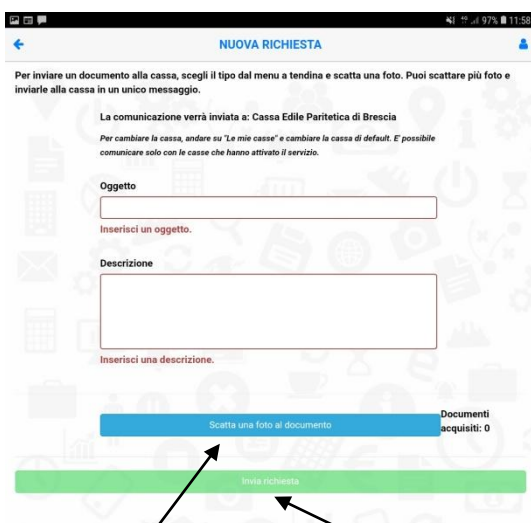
97% 11:58

NUOVA RICHIESTA

Per inviare un documento alla cassa, scegli il tipo dal menu a tendina e scatta una foto. Puoi scattare più foto e inviarle alla cassa in un unico messaggio.

La comunicazione verrà inviata a: Cassa Edile Paritetica di Brescia

Per cambiare la cassa, andare su "Le mie casse" e cambiare la cassa di default. E' possibile comunicare solo con le casse che hanno attivato il servizio.

Oggetto

Inserisci un oggetto.

Descrizione

Inserisci una descrizione.

Scatta una foto al documento

Documenti acquisiti: 0

Invia richiesta